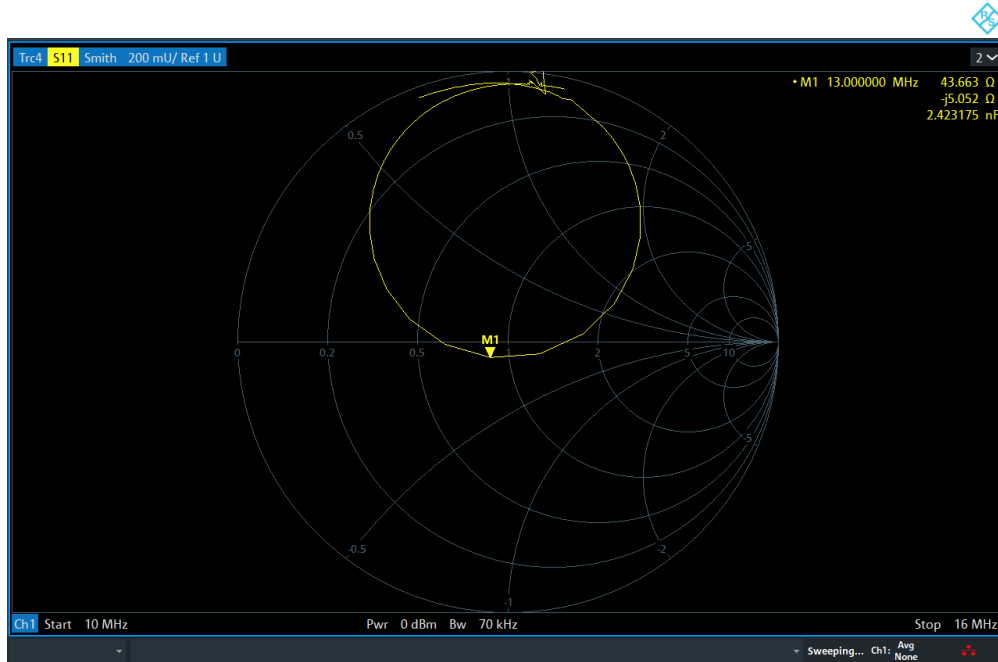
Trc4 S11 Smith 200 mU/ Ref 1 U

2

• M1 13.000000 MHz 43.663 Ω
-j5.052 Ω
2.423175 nF

1

0.5

2

5

M1

0 0.2 0.5 1 2 5 10

-5

-0.5

-2

-1

Ch1 Start 10 MHz Pwr 0 dBm Bw 70 kHz Stop 16 MHz

Sweeping... Ch1: Avg None